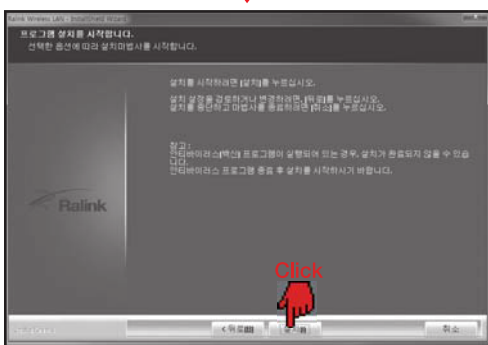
Ralink Wireless LAN - InstallShield Wizard

프로그램 설치를 시작합니다.

선택한 옵션에 따라 설치마법사를 시작합니다.

설치를 시작하려면 [설치]를 누르십시오.

설치 설정을 검토하거나 변경하려면 [뒤로]를 누르십시오.
설치를 중단하고 마법사를 종료하려면 [취소]를 누르십시오.

참고 :
안티바이러스(백신) 프로그램이 실행되어 있는 경우, 설치가 완료되지 않을 수 있습니다.
안티바이러스 프로그램 종료 후 설치를 시작하시기 바랍니다.

Ralink

Click

InstallShield

< 뒤로(B)

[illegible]

취소